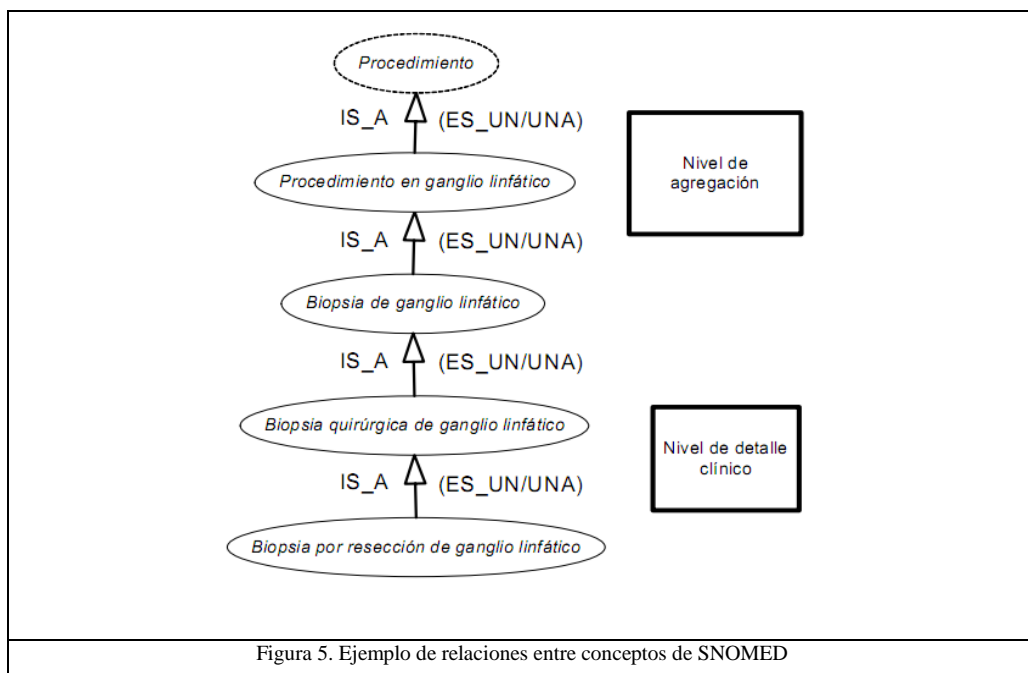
Procedimiento

IS_A (ES_UN/UNA)

Procedimiento en ganglio linfático

Nivel de agregación

IS_A (ES_UN/UNA)

Biopsia de ganglio linfático

IS_A (ES_UN/UNA)

Biopsia quirúrgica de ganglio linfático

Nivel de detalle clínico

IS_A (ES_UN/UNA)

Biopsia por resección de ganglio linfático

Figura 5. Ejemplo de relaciones entre conceptos de SNOMED